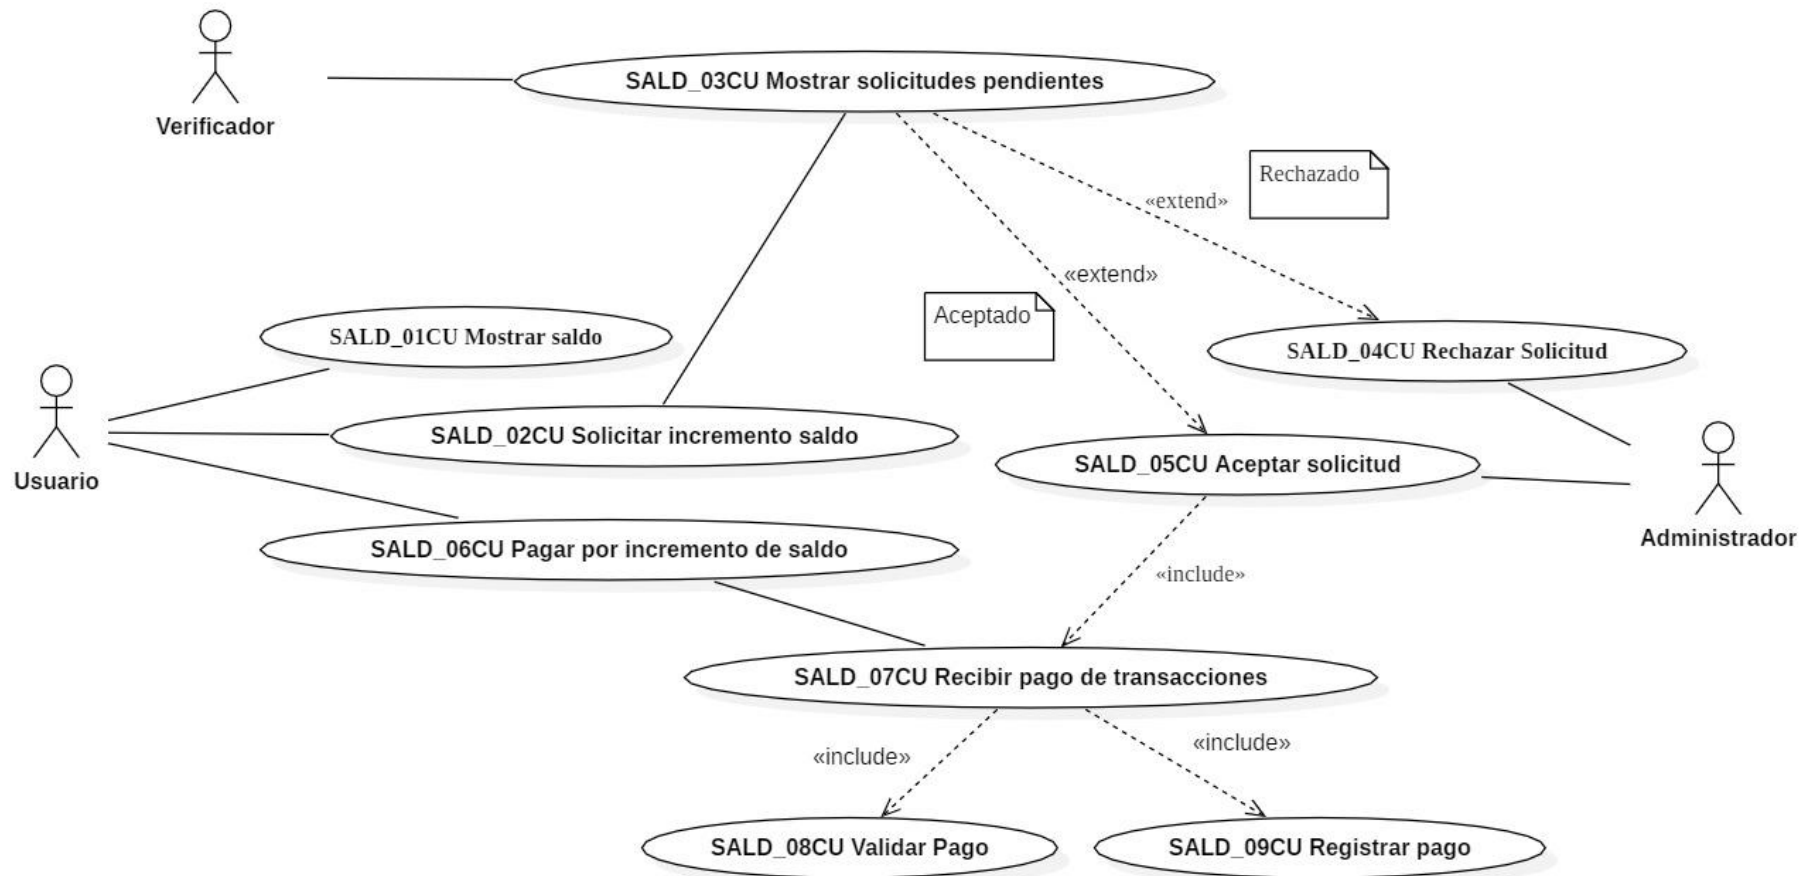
Verificador

SALD_03CU Mostrar solicitudes pendientes

Rechazado

«extend»

«extend»

Aceptado

SALD_01CU Mostrar saldo

SALD_04CU Rechazar Solicitud

Usuario

SALD_02CU Solicitar incremento saldo

SALD_05CU Aceptar solicitud

Administrador

SALD_06CU Pagar por incremento de saldo

«include»

SALD_07CU Recibir pago de transacciones

«include»

«include»

SALD_08CU Validar Pago

SALD_09CU Registrar pago